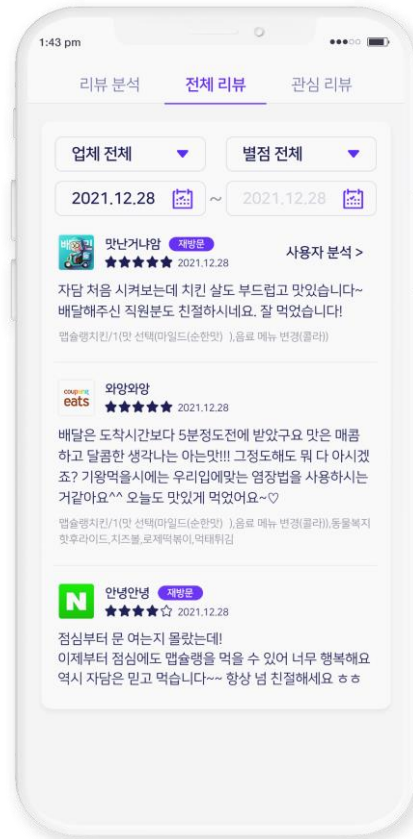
1:43 pm

리뷰 분석 전체 리뷰 관심 리뷰

업체 전체 ▼ 별점 전체 ▼

2021.12.28 ~ 2021.12.28

배민 맛난거냠얌 재방문 ★★★★★ 2021.12.28 사용자 분석 >

자담 처음 시켜보는데 치킨 살도 부드럽고 맛있습니다~ 배달해주신 직원분도 친절하시네요. 잘 먹었습니다!

맵슐랭치킨/1(맛 선택(마일드(순한맛) ),음료 메뉴 변경(콜라))

coupang eats 와앙와앙 ★★★★★ 2021.12.28

배달은 도착시간보다 5분정도전에 받았구요 맛은 매콤하고 달콤한 생각나는 아는맛!!! 그정도해도 뭐 다 아시겠죠? 기왕먹을시에는 우리입에맞는 염장법을 사용하시는 거같아요^^ 오늘도 맛있게 먹었어요~♡

맵슐랭치킨/1(맛 선택(마일드(순한맛) ),음료 메뉴 변경(콜라)),동물복지 핫후라이드,치즈볼,로제떡볶이,먹태튀김

N 안녕안녕 재방문 ★★★★☆ 2021.12.28

점심부터 문 여는지 몰랐는데!
이제부터 점심에도 맵슐랭을 먹을 수 있어 너무 행복해요 역시 자담은 믿고 먹습니다~~ 항상 넘 친절해세요 ㅎㅎ